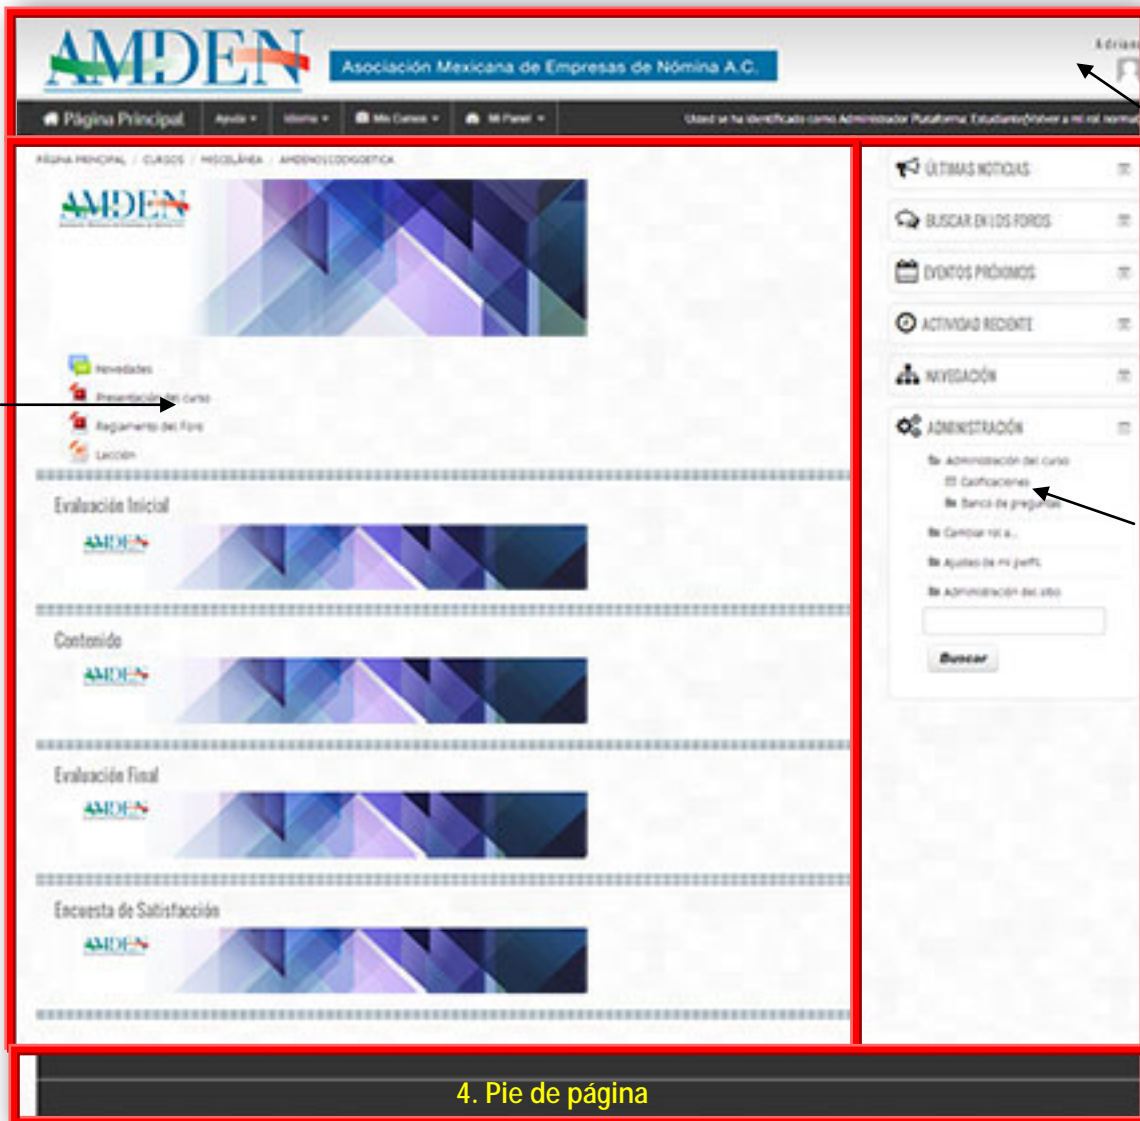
AMDEN Asociación Mexicana de Empresas de Nómina A.C.

Adrian

Página Principal Ayuda Idioma Mis Cursos Mi Panel

Usted se ha identificado como Administrador Plataforma: Estudiante (Volver a mi rol normal)

PÁGINA PRINCIPAL / CURSOS / MISCELÁNEA / AMDENCODIGOETICA

AMDEN

Novedades
Presentación del curso
Reglamento del Foro
Lección

Evaluación Inicial

AMDEN

Contenido

AMDEN

Evaluación Final

AMDEN

Encuesta de Satisfacción

AMDEN

ÚLTIMAS NOTICIAS
BUSCAR EN LOS FOROS
EVENTOS PRÓXIMOS
ACTIVIDAD RECIENTE
NAVEGACIÓN
ADMINISTRACIÓN

Administración del curso
Calificaciones
Banco de preguntas
Cambiar rol a...
Ajustes de mi perfil
Administración del sitio

Buscar

4. Pie de página